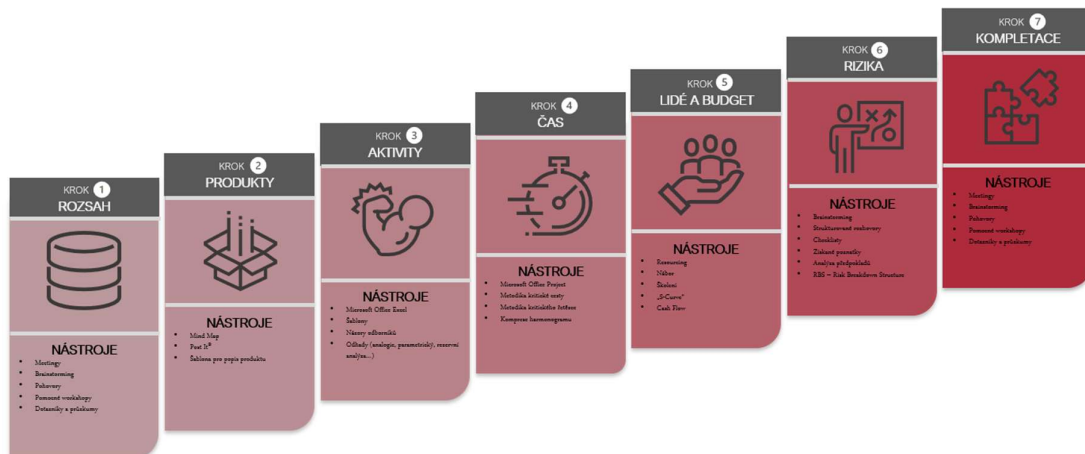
KROK 1
ROZSAH

NÁSTROJE
- Meetingy
- Brainstorming
- Pohovory
- Pomocné workshopy
- Dotazníky a průzkumy

KROK 2
PRODUKTY

NÁSTROJE
- Mind Map
- Post It®
- Šablona pro popis produktu

KROK 3
AKTIVITY

NÁSTROJE
- Microsoft Office Excel
- Šablony
- Názory odborníků
- Odhady (analogie, parametrický, rezervní analýza...)

KROK 4
ČAS

NÁSTROJE
- Microsoft Office Project
- Metodika kritické cesty
- Metodika kritického řetězu
- Komprese harmonogramu

KROK 5
LIDÉ A BUDGET

NÁSTROJE
- Resourcing
- Nábor
- Školení
- „S-Curve"
- Cash Flow

KROK 6
RIZIKA

NÁSTROJE
- Brainstorming
- Strukturované rozhovory
- Checklisty
- Získané poznatky
- Analýza předpokladů
- RBS – Risk Breakdown Structure

KROK 7
KOMPLETACE

NÁSTROJE
- Meetingy
- Brainstorming
- Pohovory
- Pomocné workshopy
- Dotazníky a průzkumy